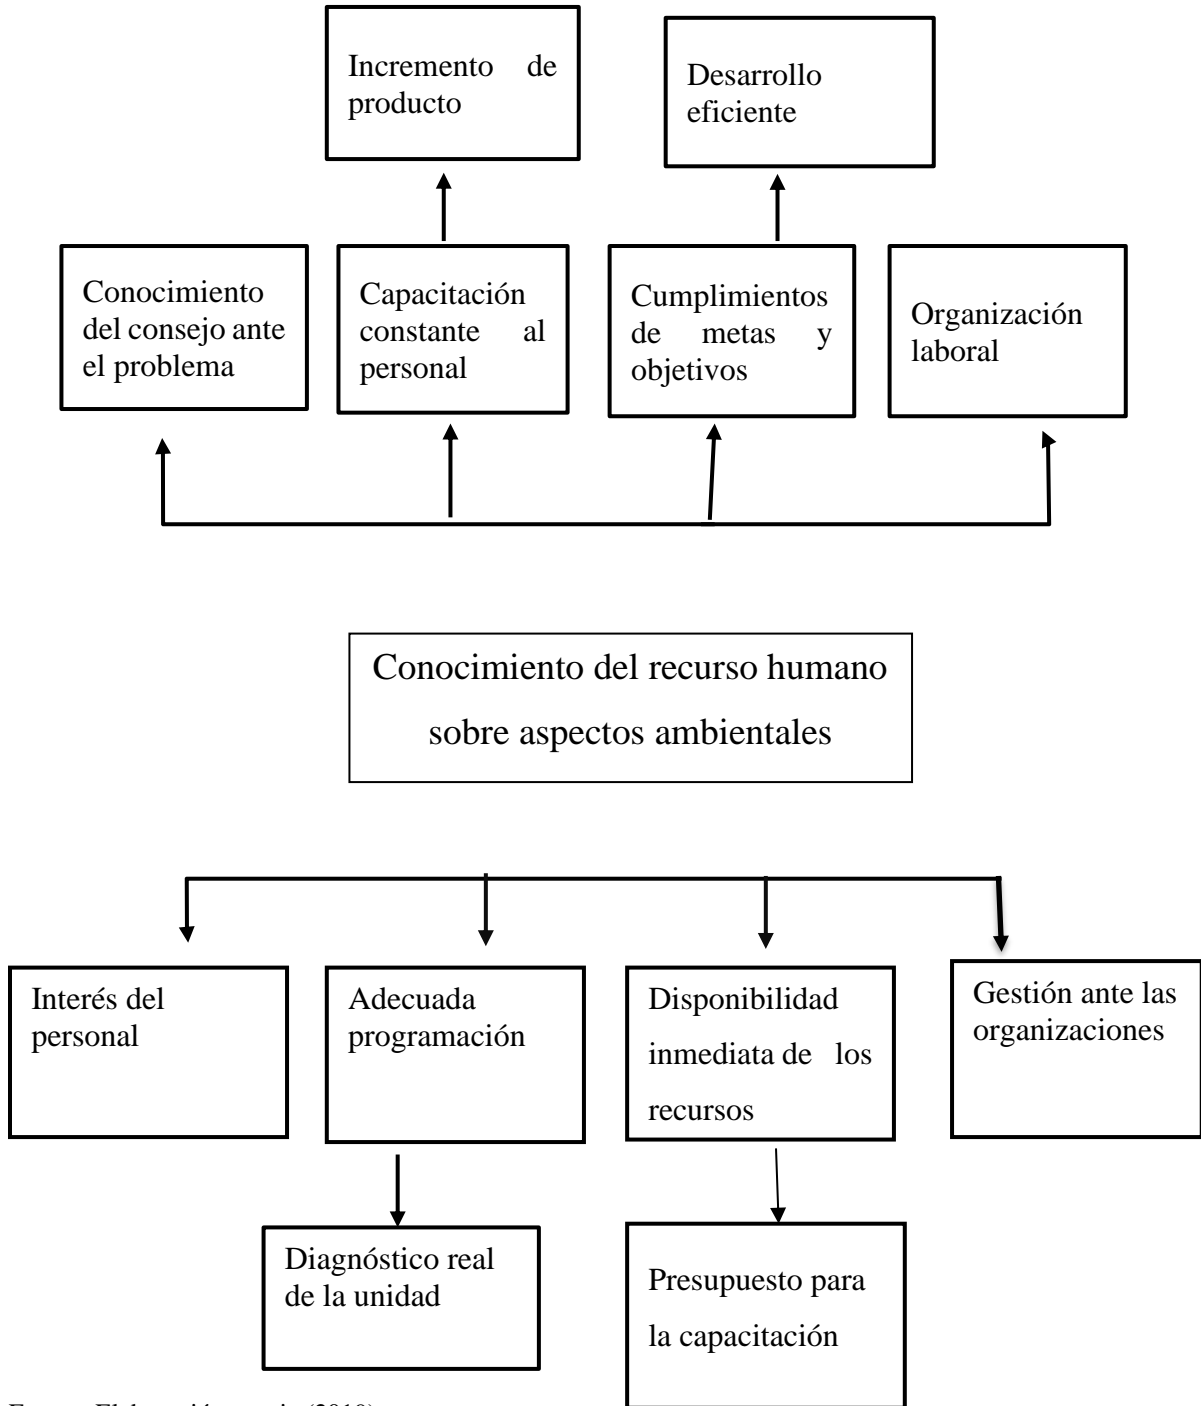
Incremento de producto

Desarrollo eficiente

Conocimiento del consejo ante el problema

Capacitación constante al personal

Cumplimientos de metas y objetivos

Organización laboral

Conocimiento del recurso humano sobre aspectos ambientales

Interés del personal

Adecuada programación

Disponibilidad inmediata de los recursos

Gestión ante las organizaciones

Diagnóstico real de la unidad

Presupuesto para la capacitación

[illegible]